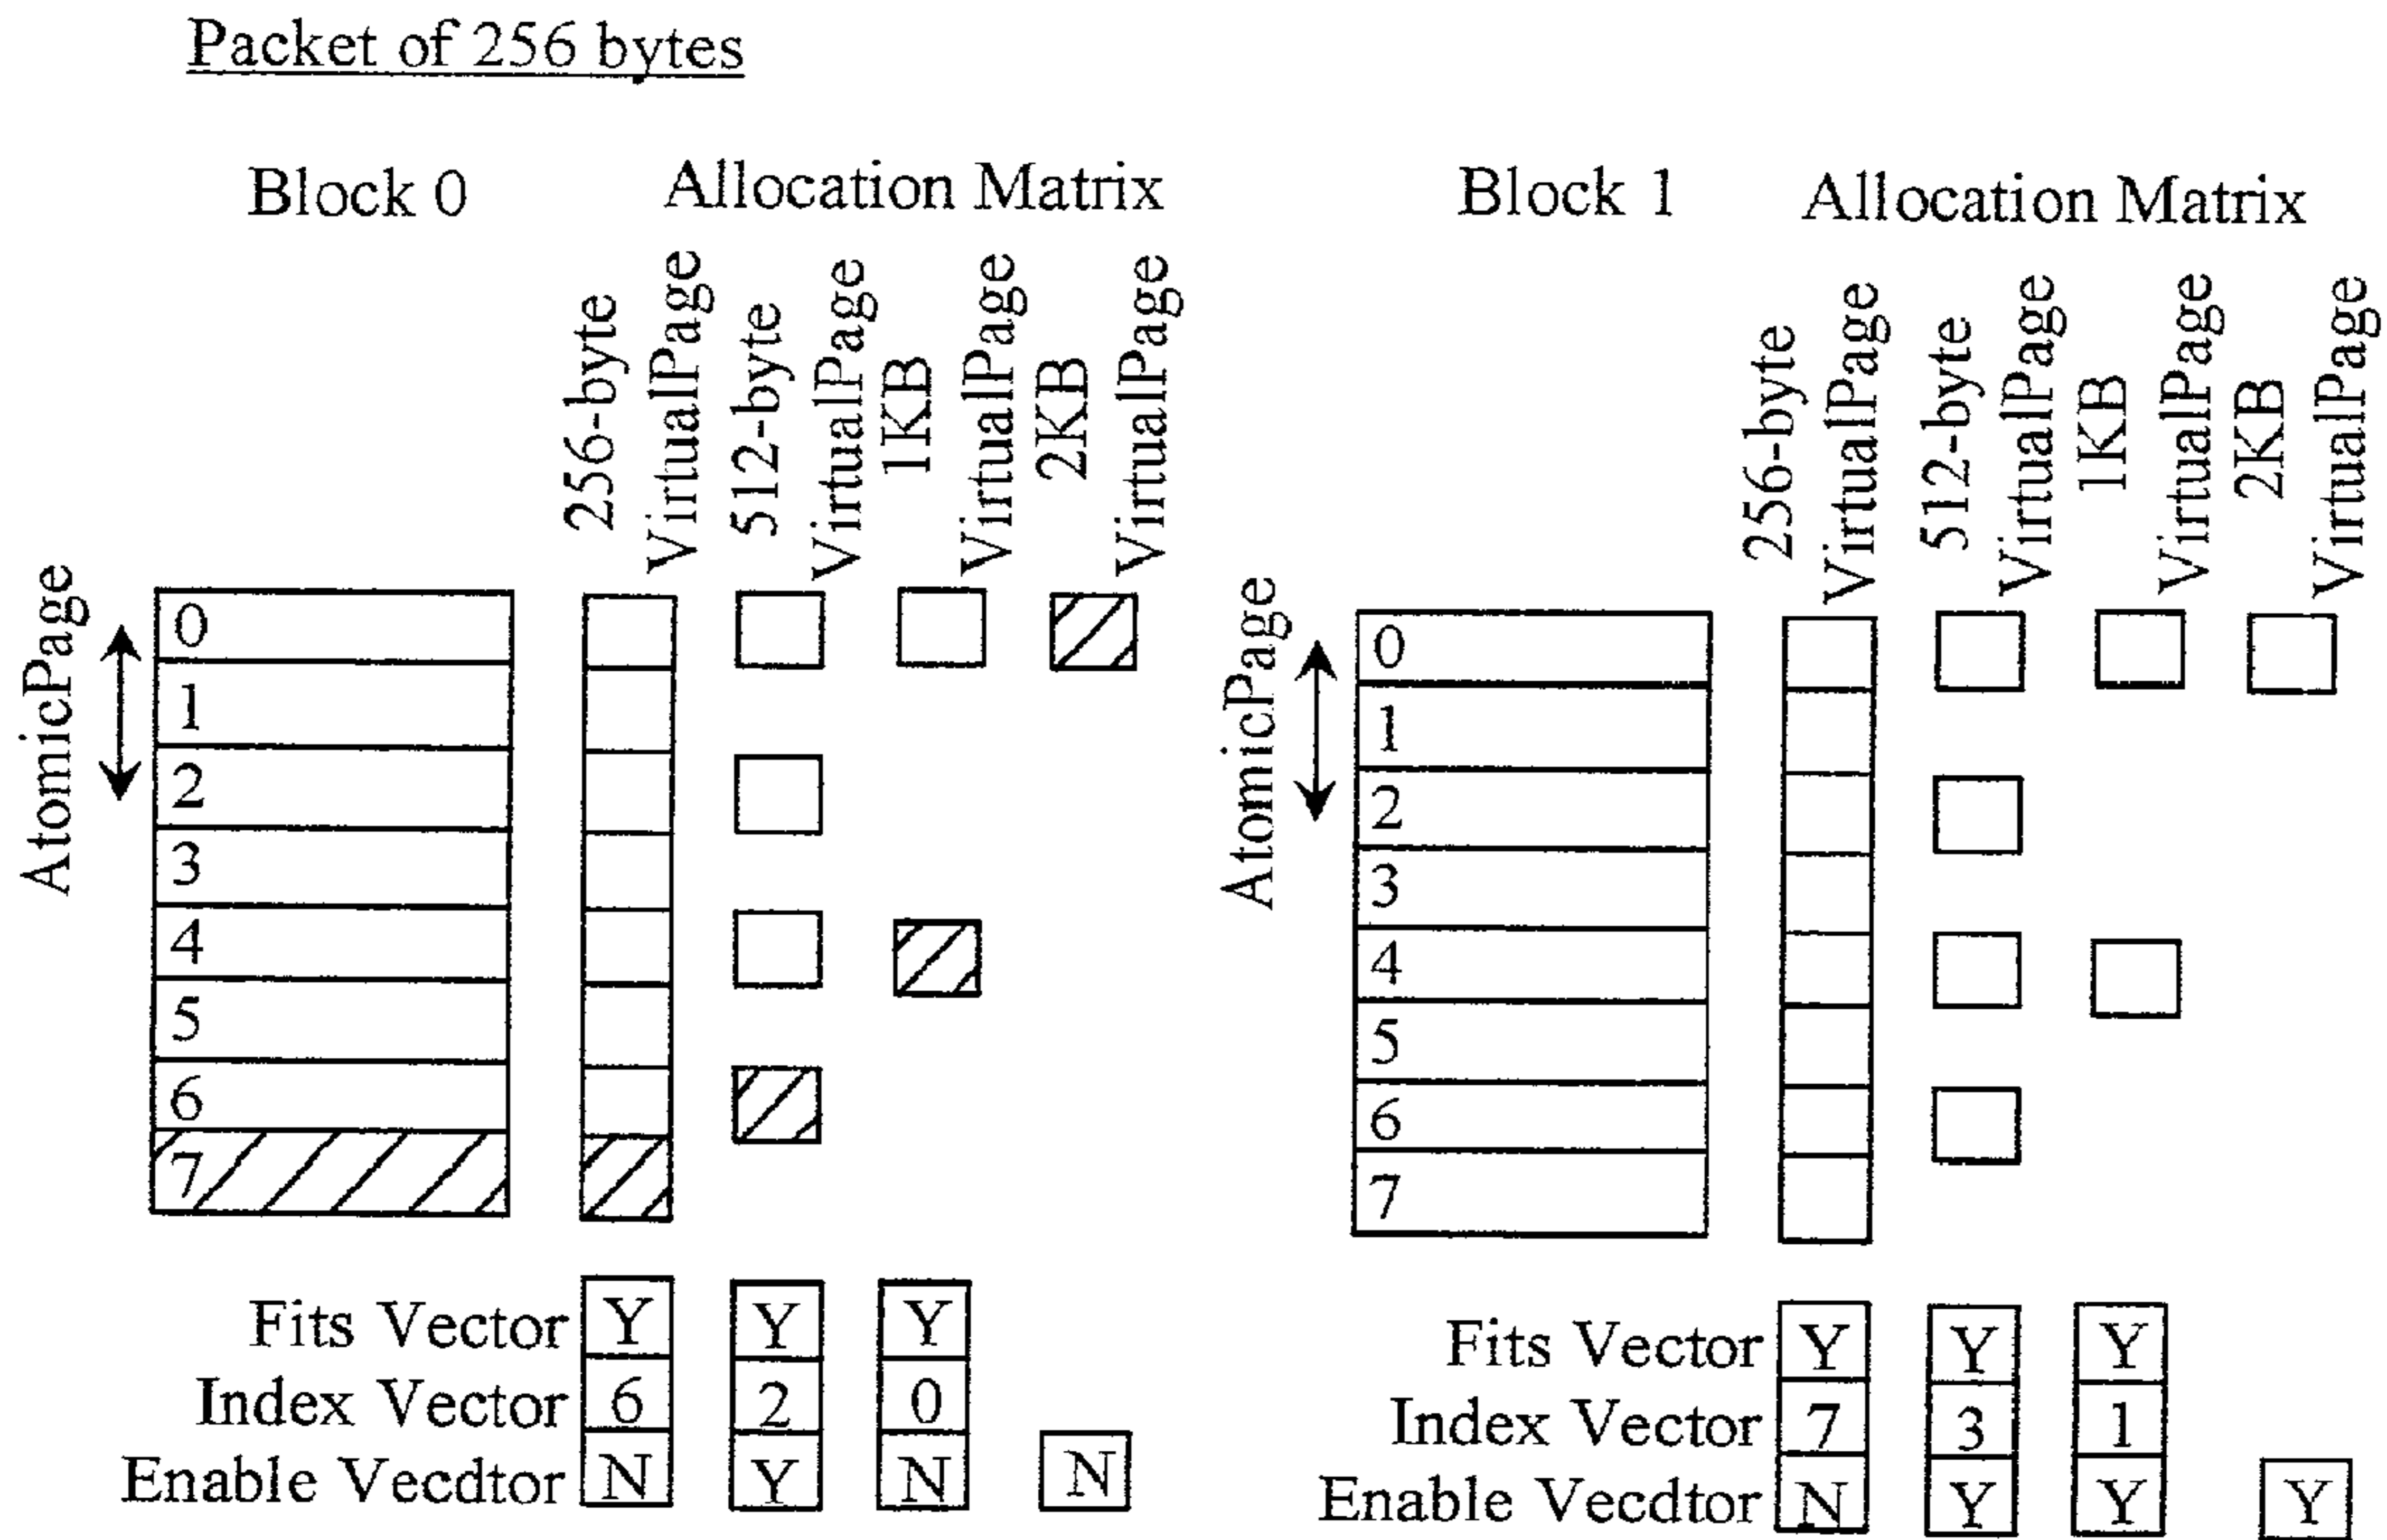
Packet of 256 bytes

Block 0

Allocation Matrix

256-byte VirtualPage

512-byte VirtualPage

1KB VirtualPage

2KB VirtualPage

AtomicPage

0
1
2
3
4
5
6
7

Fits Vector Y Y Y
Index Vector 6 2 0
Enable Vecdtor N Y N N

Block 1

Allocation Matrix

256-byte VirtualPage

512-byte VirtualPage

1KB VirtualPage

2KB VirtualPage

AtomicPage

0
1
2
3
4
5
6
7

Fits Vector Y Y Y
Index Vector 7 3 1
Enable Vecdtor N Y Y Y